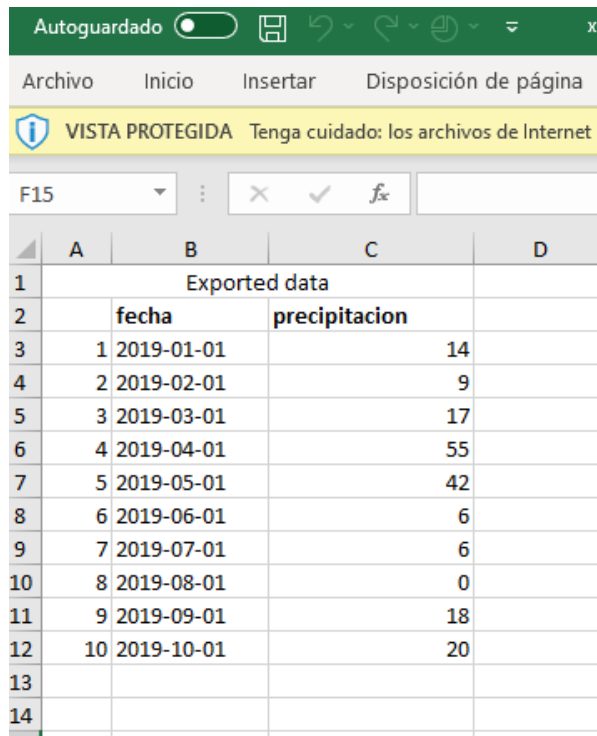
Autoguardado
Archivo Inicio Insertar Disposición de página
VISTA PROTEGIDA Tenga cuidado: los archivos de Internet
F15
$f_x$

| | A | B | C | D |
|---|---|---|---|---|
| 1 | | Exported data | | |
| 2 | | fecha | precipitacion | |
| 3 | 1 | 2019-01-01 | 14 | |
| 4 | 2 | 2019-02-01 | 9 | |
| 5 | 3 | 2019-03-01 | 17 | |
| 6 | 4 | 2019-04-01 | 55 | |
| 7 | 5 | 2019-05-01 | 42 | |
| 8 | 6 | 2019-06-01 | 6 | |
| 9 | 7 | 2019-07-01 | 6 | |
| 10 | 8 | 2019-08-01 | 0 | |
| 11 | 9 | 2019-09-01 | 18 | |
| 12 | 10 | 2019-10-01 | 20 | |
| 13 | | | | |
| 14 | | | | |